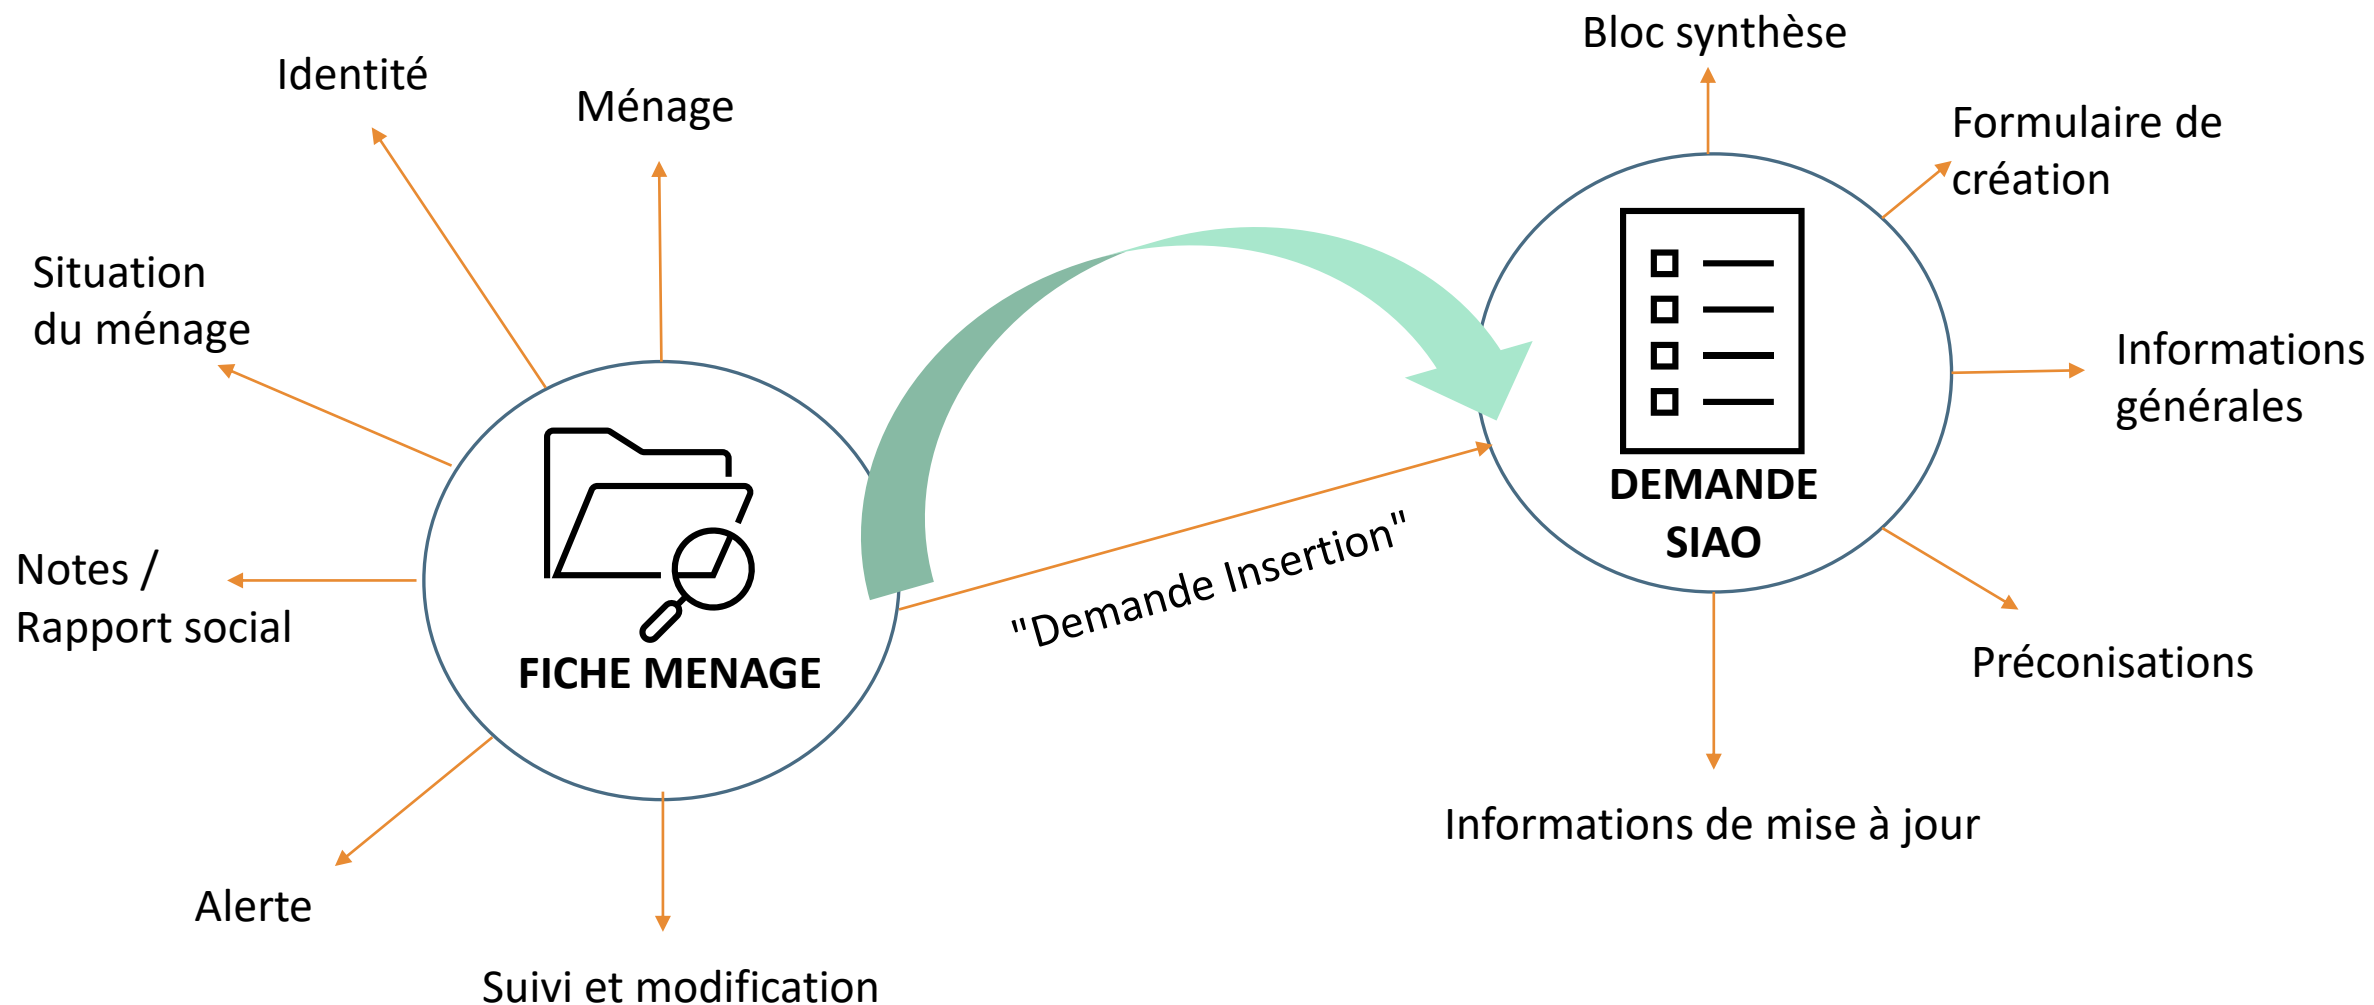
Identité

Ménage

Situation du ménage

Notes / Rapport social

FICHE MENAGE

Alerte

Suivi et modification

"Demande Insertion"

Bloc synthèse

Formulaire de création

Informations générales

DEMANDE SIAO

Préconisations

Informations de mise à jour